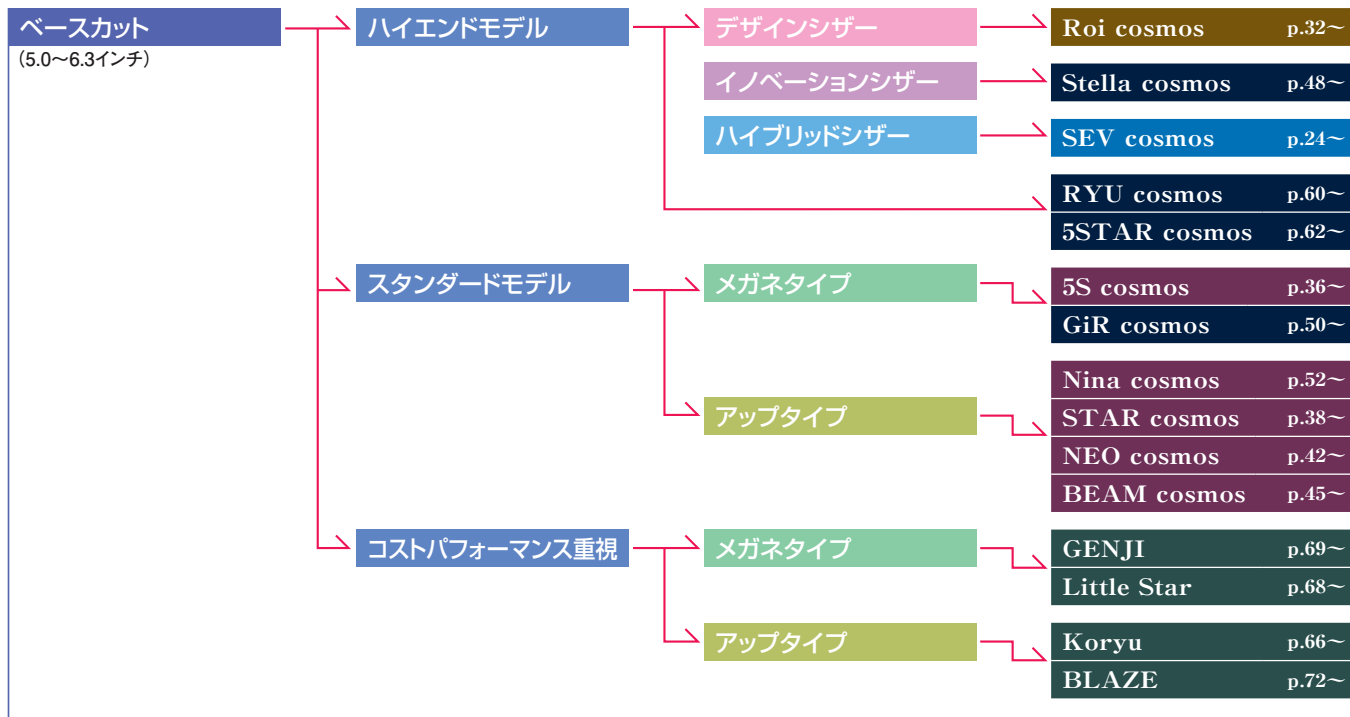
ベースカット
(5.0〜6.3インチ)

ハイエンドモデル

デザインシザー
Roi cosmos p.32〜

イノベーションシザー
Stella cosmos p.48〜

ハイブリッドシザー
SEV cosmos p.24〜

RYU cosmos p.60〜
5STAR cosmos p.62〜

スタンダードモデル

メガネタイプ
5S cosmos p.36〜
GiR cosmos p.50〜

アップタイプ
Nina cosmos p.52〜
STAR cosmos p.38〜
NEO cosmos p.42〜
BEAM cosmos p.45〜

コストパフォーマンス重視

メガネタイプ
GENJI p.69〜
Little Star p.68〜

アップタイプ
Koryu p.66〜
BLAZE p.72〜